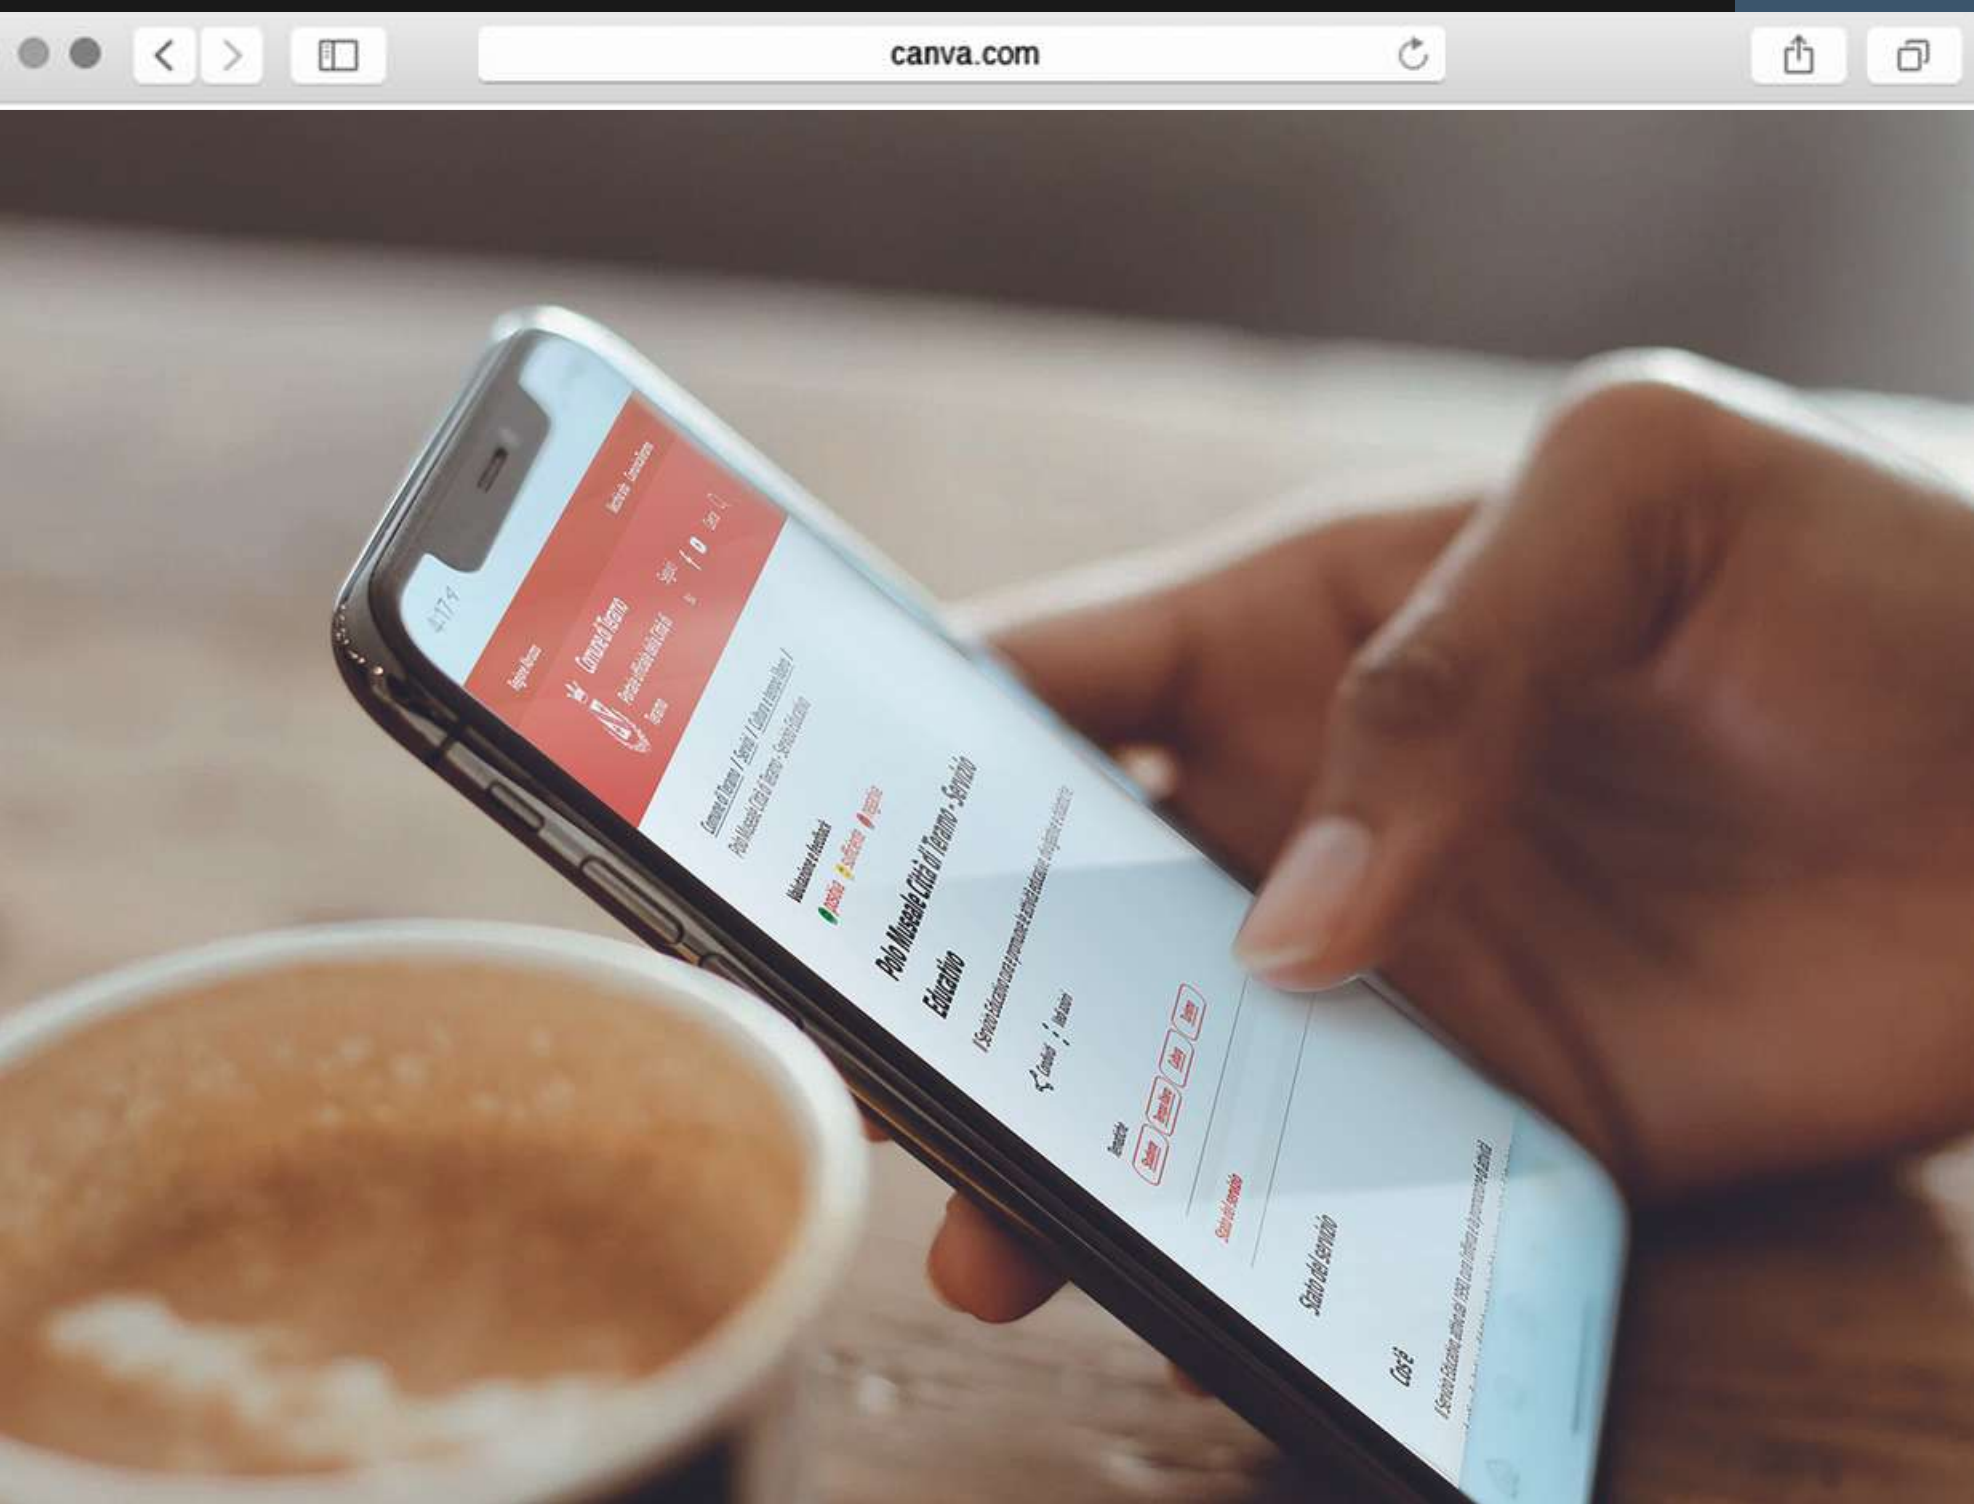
canva.com

4:17

Regione Abruzzo

Comune di Teramo

Portale ufficiale della Città di Teramo

Seguici

Cerca

Comune di Teramo / Servizi / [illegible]

Polo Museale Città di Teramo - Servizio Educativo

Valutazione e feedback

positivo

sufficiente

negativo

Polo Museale Città di Teramo - Servizio Educativo

Il Servizio Educativo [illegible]

Condividi

Vedi azioni

Argomenti

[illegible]

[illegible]

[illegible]

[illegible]

Stato del servizio

Stato del servizio

Cos'è

Il Servizio Educativo, attivo dal 1990, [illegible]